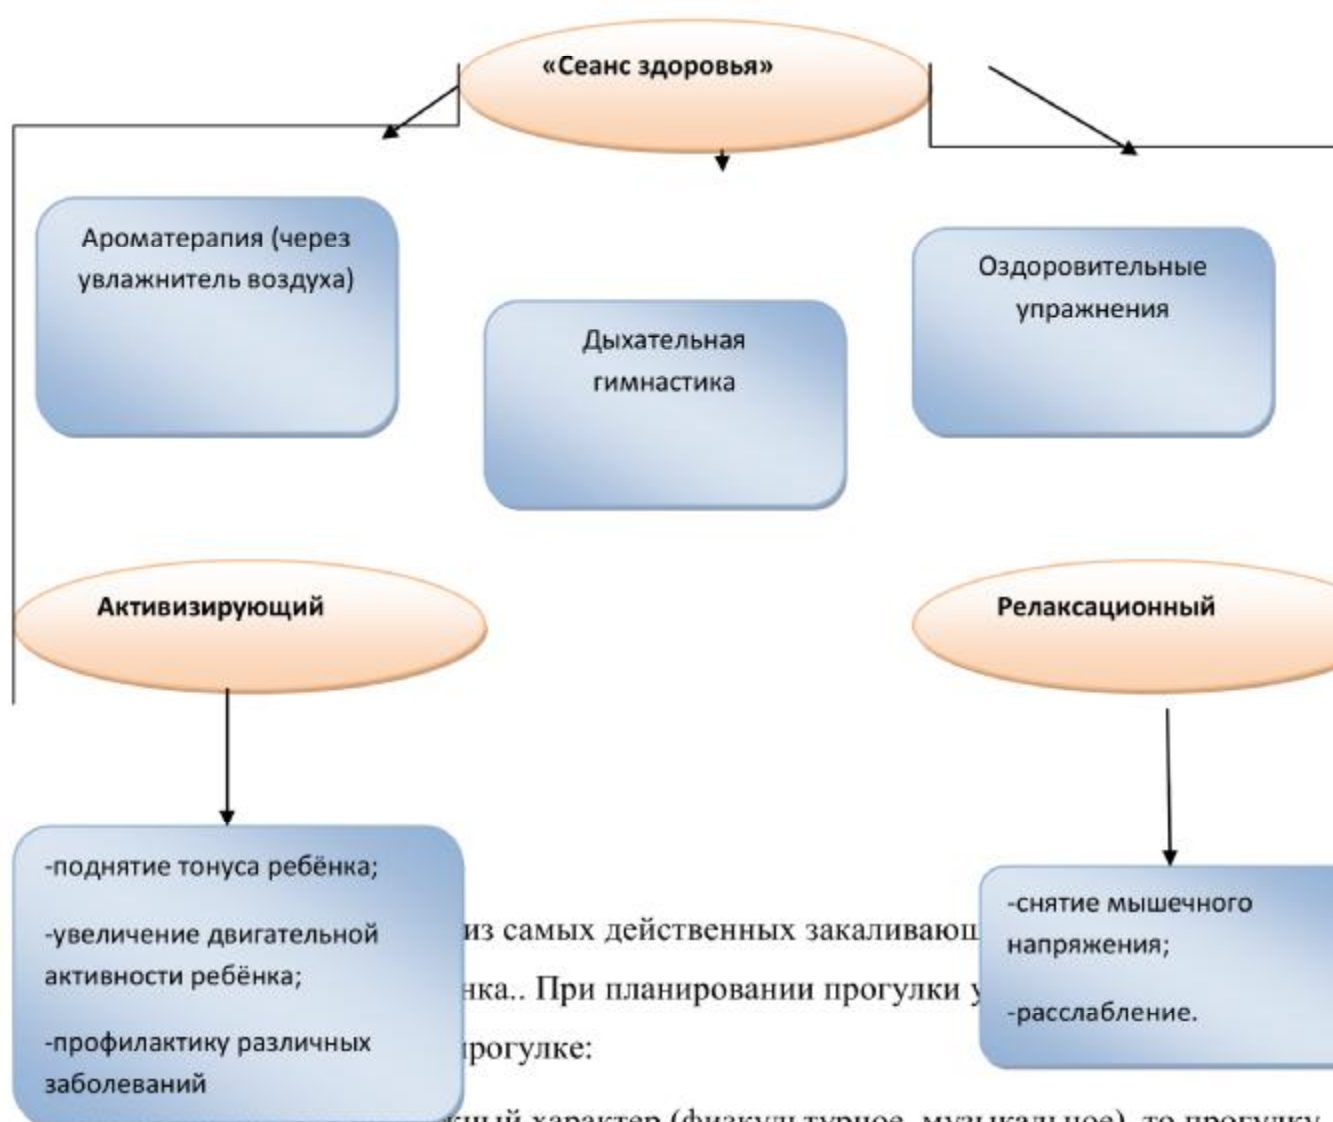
«Сеанс здоровья»

Ароматерапия (через увлажнитель воздуха)

Дыхательная гимнастика

Оздоровительные упражнения

Активизирующий

Релаксационный

-поднятие тонуса ребёнка;

-увеличение двигательной активности ребёнка;

-профилактику различных заболеваний

из самых действенных закаливающ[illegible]

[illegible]нка.. При планировании прогулки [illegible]

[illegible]прогулке:

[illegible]

-снятие мышечного напряжения;

-расслабление.